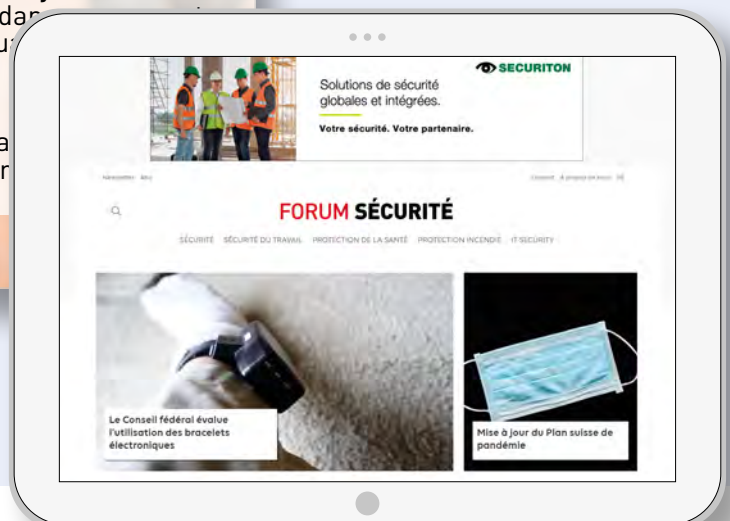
dan
u
a
r

SECURITON
Solutions de sécurité globales et intégrées.
Votre sécurité. Votre partenaire.

Newsletter Abo
Contact À propos de nous

FORUM SÉCURITÉ

SÉCURITÉ SÉCURITÉ DU TRAVAIL PROTECTION DE LA SANTÉ PROTECTION INCENDIE IT SECURITY

Le Conseil fédéral évalue l'utilisation des bracelets électroniques

Mise à jour du Plan suisse de pandémie